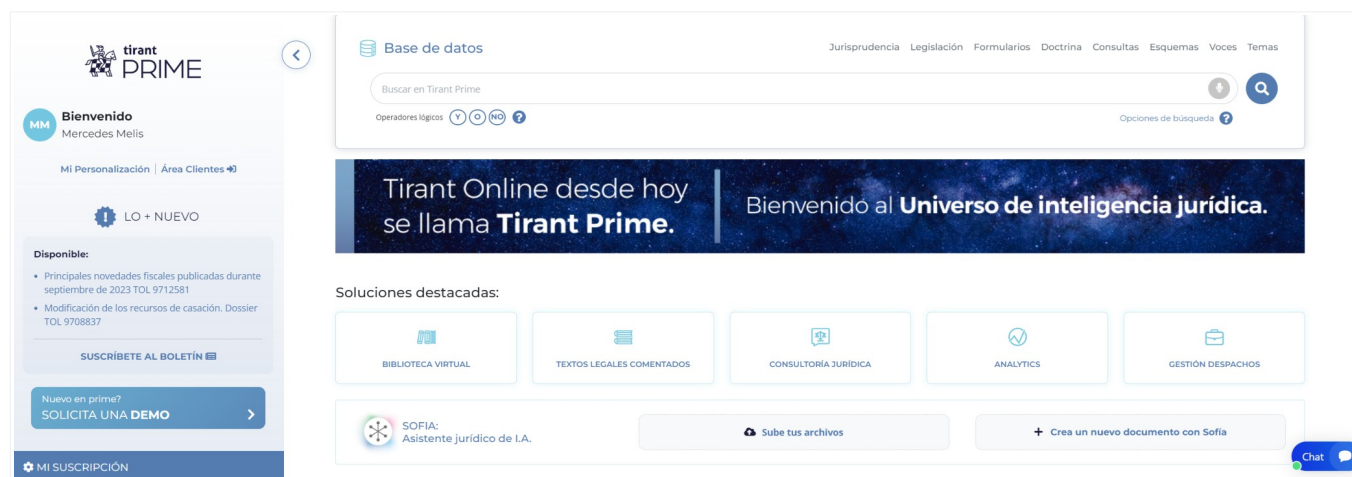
tirant PRIME

MM Bienvenido
Mercedes Melis

Mi Personalización | Área Clientes

LO + NUEVO

Disponible:

• Principales novedades fiscales publicadas durante septiembre de 2023 TOL 9712581
• Modificación de los recursos de casación. Dossier TOL 9708837

SUSCRÍBETE AL BOLETÍN

Nuevo en prime?
SOLICITA UNA DEMO

MI SUSCRIPCIÓN

Base de datos

Jurisprudencia Legislación Formularios Doctrina Consultas Esquemas Voces Temas

Buscar en Tirant Prime

Operadores lógicos Y O NO

Opciones de búsqueda

Tirant Online desde hoy se llama Tirant Prime.

Bienvenido al Universo de inteligencia jurídica.

Soluciones destacadas:

BIBLIOTECA VIRTUAL

TEXTOS LEGALES COMENTADOS

CONSULTORÍA JURÍDICA

ANALYTICS

GESTIÓN DESPACHOS

SOFIA:
Asistente jurídico de I.A.

Sube tus archivos

+ Crea un nuevo documento con Sofía

Chat